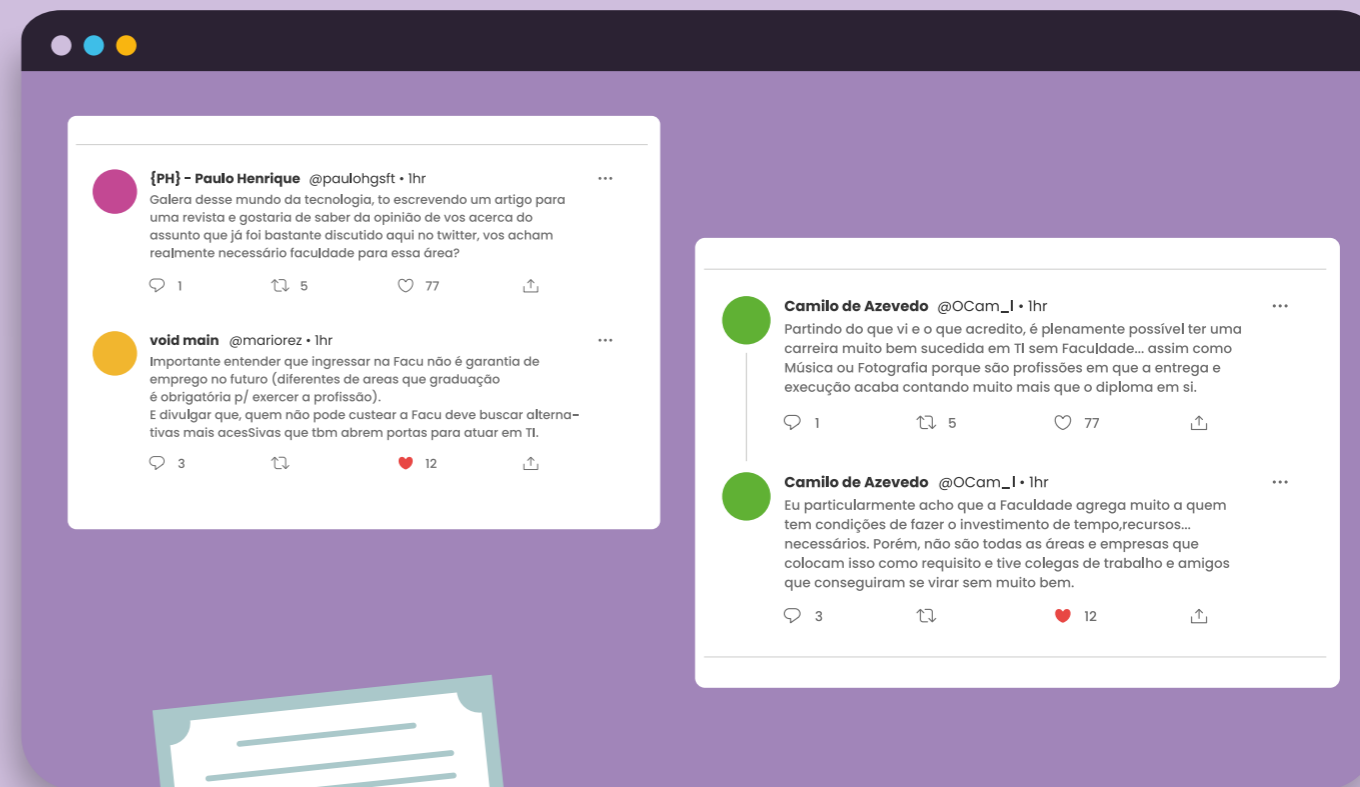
{PH} - Paulo Henrique @paulohgsft • 1hr
Galera desse mundo da tecnologia, to escrevendo um artigo para uma revista e gostaria de saber da opinião de vos acerca do assunto que já foi bastante discutido aqui no twitter, vos acham realmente necessário faculdade para essa área?

1 5 77

void main @mariorez • 1hr
Importante entender que ingressar na Facu não é garantia de emprego no futuro (diferentes de areas que graduação é obrigatória p/ exercer a profissão).
E divulgar que, quem não pode custear a Facu deve buscar alternativas mais acesSivas que tbm abrem portas para atuar em TI.

3 12

Camilo de Azevedo @OCam_l • 1hr
Partindo do que vi e o que acredito, é plenamente possível ter uma carreira muito bem sucedida em TI sem Faculdade... assim como Música ou Fotografia porque são profissões em que a entrega e execução acaba contando muito mais que o diploma em si.

1 5 77

Camilo de Azevedo @OCam_l • 1hr
Eu particularmente acho que a Faculdade agrega muito a quem tem condições de fazer o investimento de tempo,recursos... necessários. Porém, não são todas as áreas e empresas que colocam isso como requisito e tive colegas de trabalho e amigos que conseguiram se virar sem muito bem.

3 12